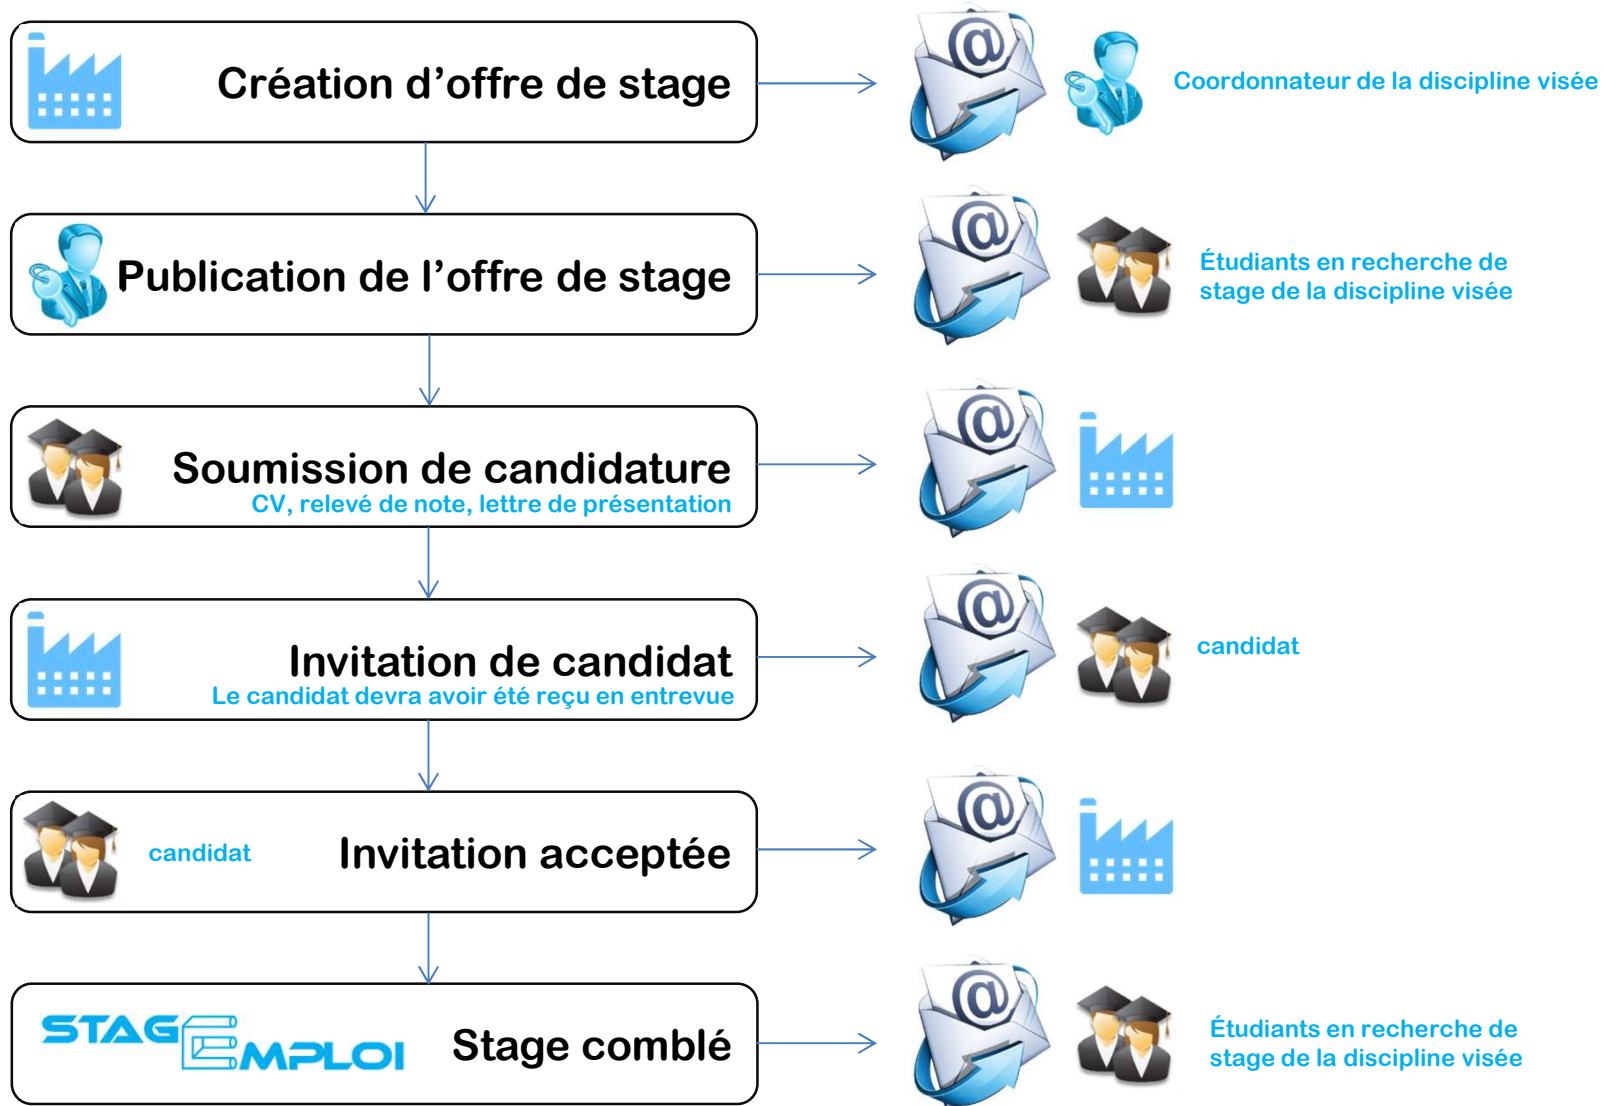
Création d’offre de stage

Coordonnateur de la discipline visée

Publication de l’offre de stage

Étudiants en recherche de stage de la discipline visée

Soumission de candidature
CV, relevé de note, lettre de présentation

Invitation de candidat
Le candidat devra avoir été reçu en entrevue

candidat

candidat

Invitation acceptée

STAGEMPLOI

Stage comblé

Étudiants en recherche de stage de la discipline visée